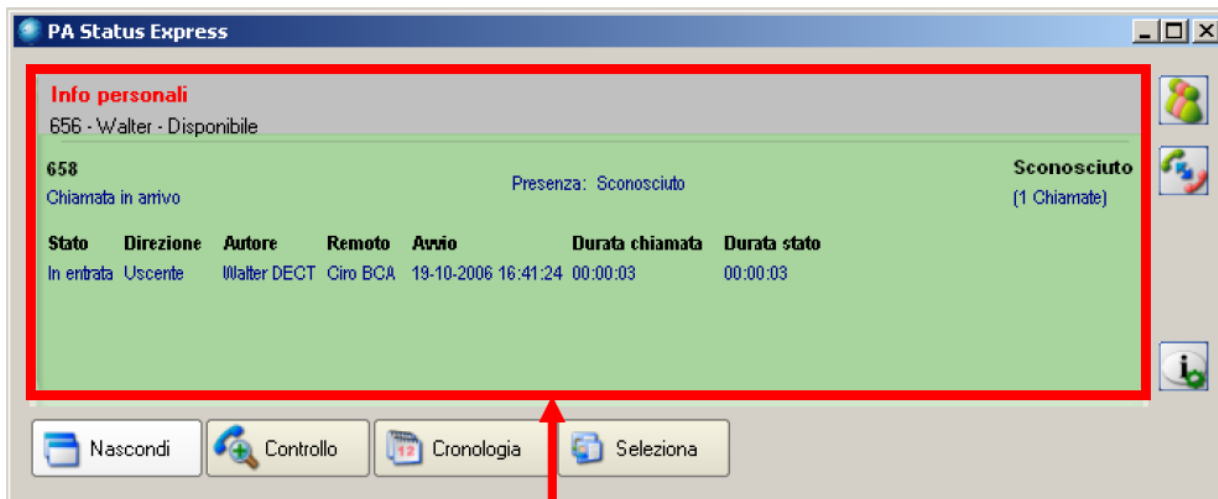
PA Status Express

Info personali
656 - Walter - Disponibile

658
Chiamata in arrivo

Presenza: Sconosciuto

Sconosciuto
(1 Chiamate)

| Stato | Direzione | Autore | Remoto | Avvio | Durata chiamata | Durata stato |
|---|---|---|---|---|---|---|
| In entrata | Uscente | Walter DECT | Ciro BCA | 19-10-2006 16:41:24 | 00:00:03 | 00:00:03 |

Nascondi
Controllo
12 Cronologia
Seleziona